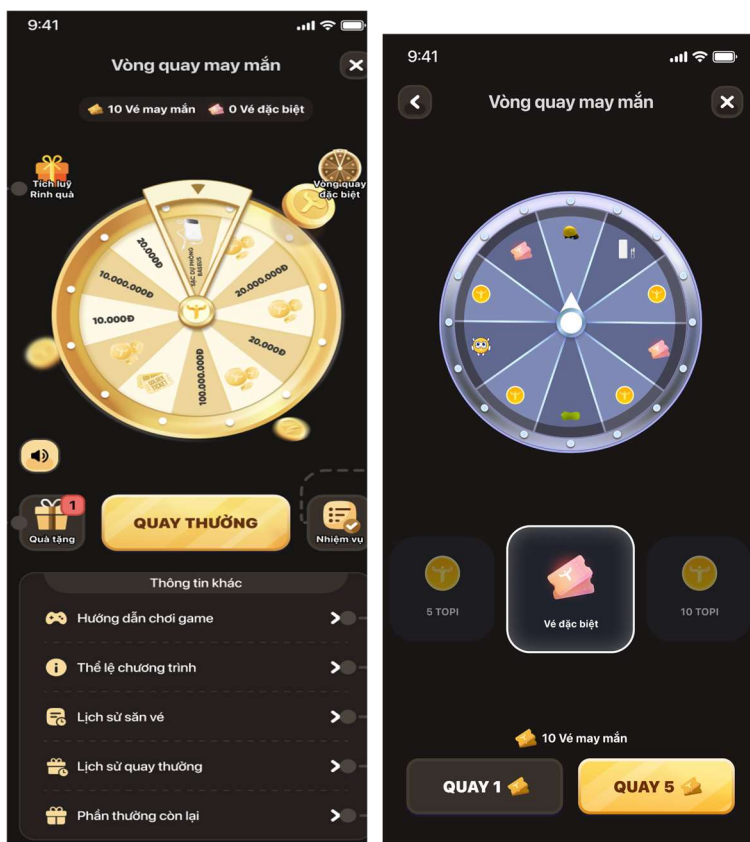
9:41

Vòng quay may mắn

10 Vé may mắn 0 Vé đặc biệt

Tích luỹ Rinh quà

Vòng quay đặc biệt

20.000Đ

SẠC DỰ PHÒNG BASEUS

10.000.000Đ

20.000.000Đ

10.000Đ

20.000Đ

100.000.000Đ

1

Quà tặng

QUAY THƯỞNG

Nhiệm vụ

Thông tin khác

Hướng dẫn chơi game

Thể lệ chương trình

Lịch sử săn vé

Lịch sử quay thưởng

Phần thưởng còn lại

9:41

Vòng quay may mắn

5 TOPI

Vé đặc biệt

10 TOPI

10 Vé may mắn

QUAY 1

QUAY 5